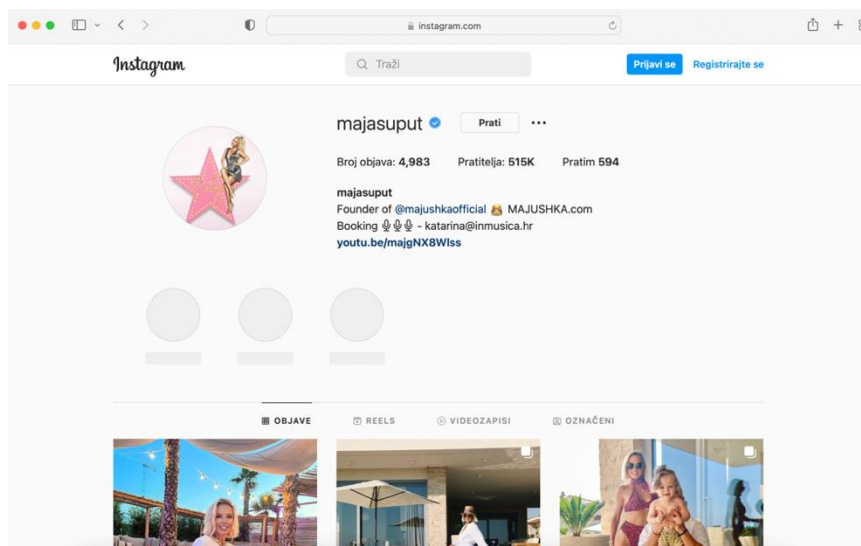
instagram.com

Instagram

Traži

Prijavi se

Registrirajte se

majasuput

Prati

Broj objava: 4,983 Pratitelja: 515K Pratim 594

majasuput
Founder of @majushkaofficial 👸 MAJUSHKA.com
Booking 🎙🎙🎙 - katarina@inmusica.hr
youtu.be/majgNX8Wlss

OBJAVE REELS VIDEOZAPISI OZNAČENI